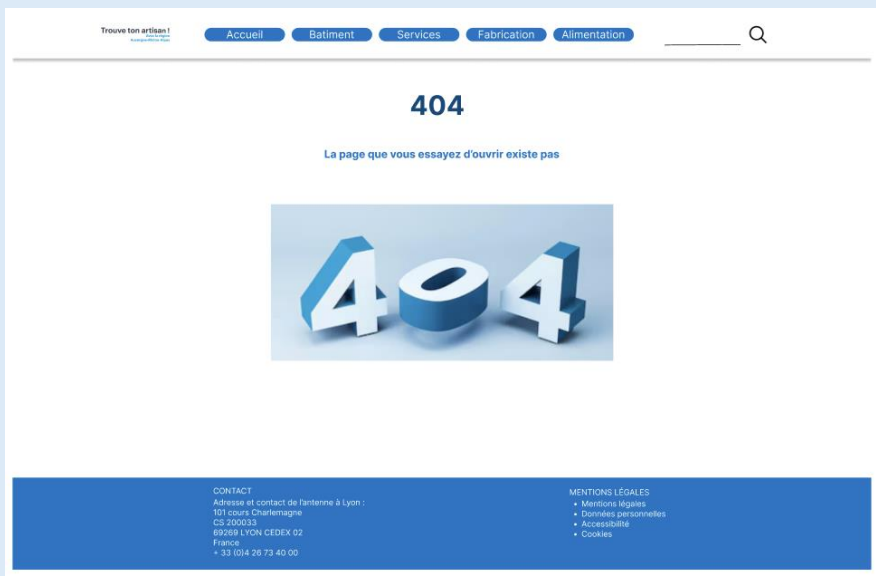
Trouve ton artisan !
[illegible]

Accueil Batiment Services Fabrication Alimentation

404

La page que vous essayez d'ouvrir existe pas

404

CONTACT
Adresse et contact de l'antenne à Lyon :
101 cours Charlemagne
CS 200033
69269 LYON CEDEX 02
France
+ 33 (0)4 26 73 40 00

MENTIONS LÉGALES
• Mentions légales
• Données personnelles
• Accessibilité
• Cookies